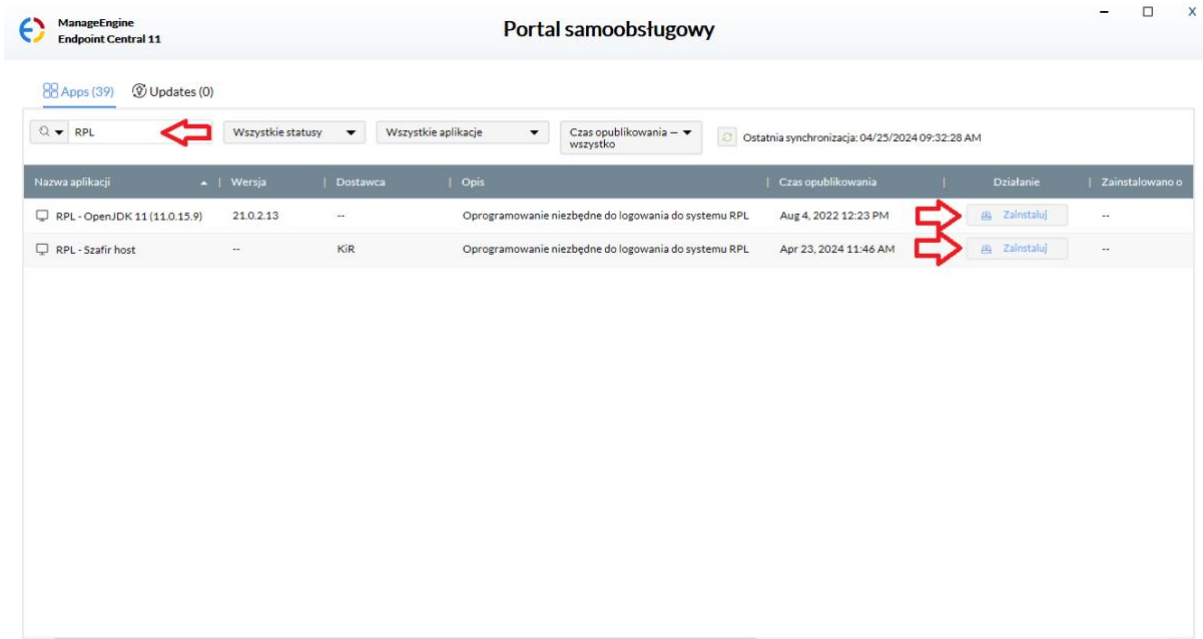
ManageEngine
Endpoint Central 11

Portal samoobsługowy

Apps (39) Updates (0)

RPL

Wszystkie statusy

Wszystkie aplikacje

Czas opublikowania — wszystko

Ostatnia synchronizacja: 04/25/2024 09:32:28 AM

| Nazwa aplikacji | Wersja | Dostawca | Opis | Czas opublikowania | Działanie | Zainstalowano o |
|---|---|---|---|---|---|---|
| RPL - OpenJDK 11 (11.0.15.9) | 21.0.2.13 | -- | Oprogramowanie niezbędne do logowania do systemu RPL | Aug 4, 2022 12:23 PM | Zainstaluj | -- |
| RPL - Szafir host | -- | KiR | Oprogramowanie niezbędne do logowania do systemu RPL | Apr 23, 2024 11:46 AM | Zainstaluj | -- |